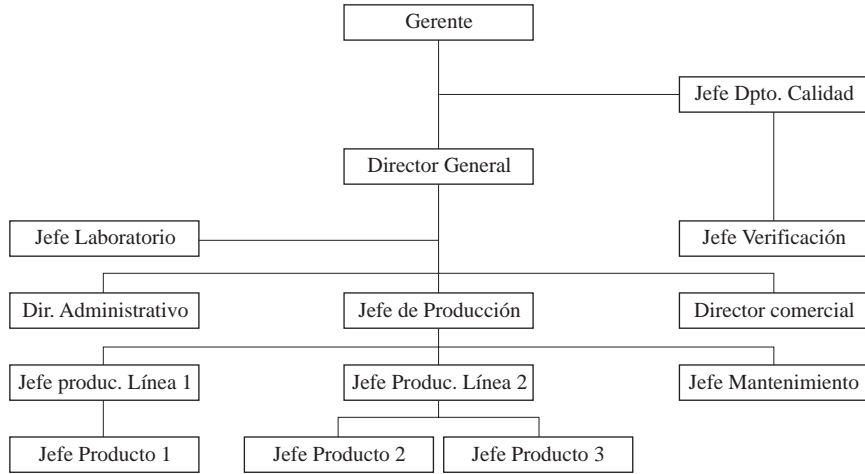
Gerente

Jefe Dpto. Calidad

Director General

Jefe Laboratorio

Jefe Verificación

Dir. Administrativo

Jefe de Producción

Director comercial

Jefe produc. Línea 1

Jefe Produc. Línea 2

Jefe Mantenimiento

Jefe Producto 1

Jefe Producto 2

Jefe Producto 3